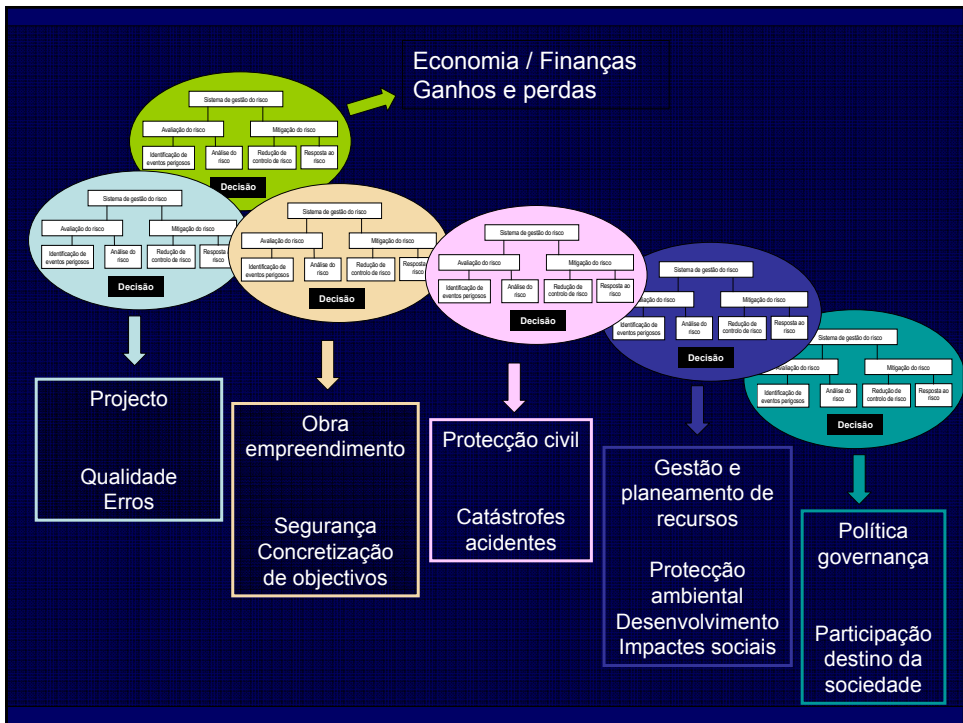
Economia / Finanças
Ganhos e perdas

Sistema de gestão do risco
Avaliação do risco
Mitigação do risco
Identificação de eventos perigosos
Análise do risco
Redução de controlo de risco
Resposta ao risco
Decisão

Sistema de gestão do risco
Avaliação do risco
Mitigação do risco
Identificação de eventos perigosos
Análise do risco
Redução de controlo de risco
Resposta ao risco
Decisão

Sistema de gestão do risco
Avaliação do risco
Mitigação do risco
Identificação de eventos perigosos
Análise do risco
Redução de controlo de risco
Resposta ao risco
Decisão

Sistema de gestão do risco
Avaliação do risco
Mitigação do risco
Identificação de eventos perigosos
Análise do risco
Redução de controlo de risco
Resposta ao risco
Decisão

Sistema de gestão do risco
Avaliação do risco
Mitigação do risco
Identificação de eventos perigosos
Análise do risco
Redução de controlo de risco
Resposta ao risco
Decisão

Sistema de gestão do risco
Avaliação do risco
Mitigação do risco
Identificação de eventos perigosos
Análise do risco
Redução de controlo de risco
Resposta ao risco
Decisão

Projecto

Qualidade
Erros

Obra
empreendimento

Segurança
Concretização
de objectivos

Protecção civil

Catástrofes
acidentes

Gestão e
planeamento de
recursos

Protecção
ambiental
Desenvolvimento
Impactes sociais

Política
governança

Participação
destino da
sociedade